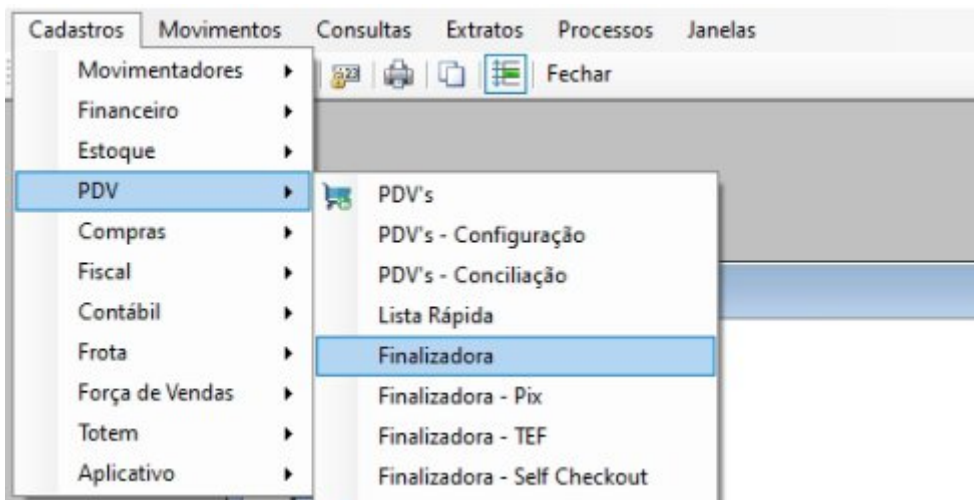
Cadastros Movimentos Consultas Extratos Processos Janelas

Fechar

Movimentadores
Financeiro
Estoque
PDV
Compras
Fiscal
Contábil
Frota
Força de Vendas
Totem
Aplicativo

PDV's
PDV's - Configuração
PDV's - Conciliação
Lista Rápida
Finalizadora
Finalizadora - Pix
Finalizadora - TEF
Finalizadora - Self Checkout